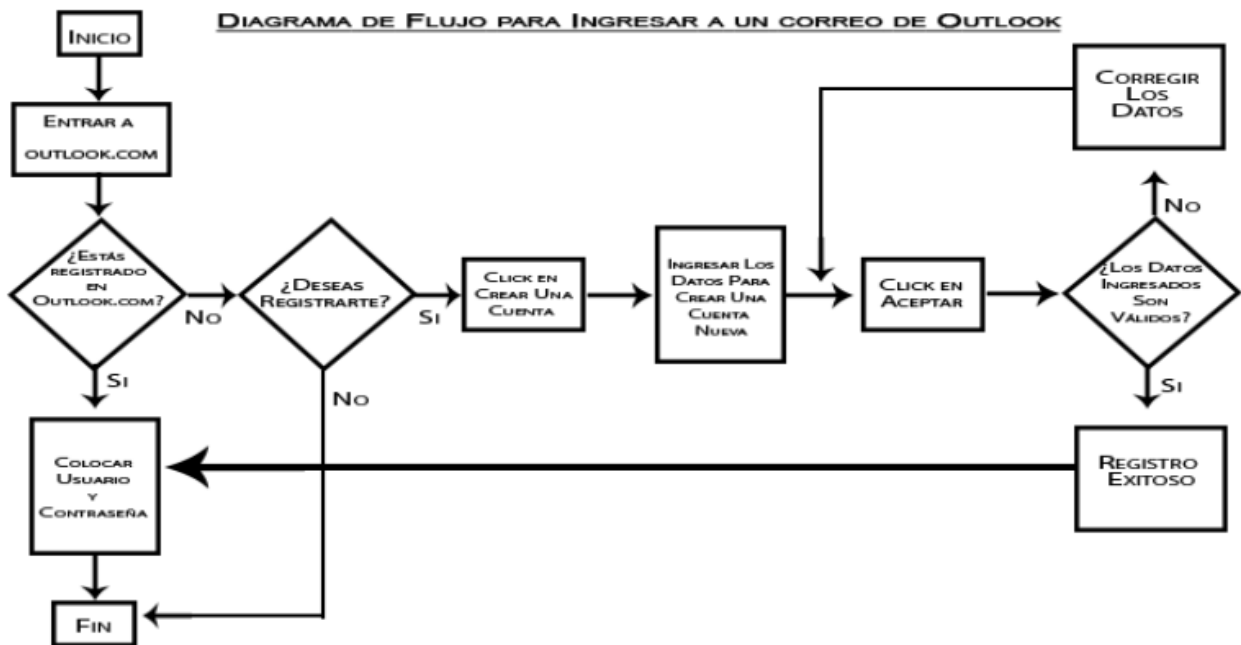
Diagrama de Flujo para Ingresar a un correo de Outlook

Inicio

Entrar a outlook.com

¿Estás registrado en Outlook.com?

No

¿Deseas Registrarte?

Si

Click en Crear Una Cuenta

Ingresar Los Datos Para Crear Una Cuenta Nueva

Click en Aceptar

¿Los Datos Ingresados Son Validos?

No

Corregir Los Datos

Si

Registro Exitoso

Si

No

Colocar Usuario y Contraseña

Fin